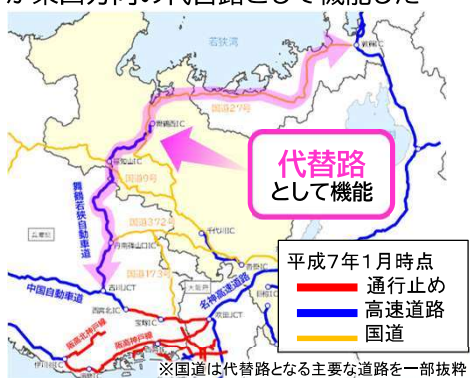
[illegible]東西方向の代替路として機能した

若狭湾

敦賀

国道27号

舞鶴西IC

代替路
として機能

綾部JCT

国道9号

舞鶴若狭自動車道

国道372号

千代川IC

丹南篠山口IC

国道173号

平成7年1月時点
通行止め
高速道路
国道

中国自動車道

吉川JCT

名神高速道路

西宮北IC

宝塚IC

吹田JCT

大阪府

阪神高速北神戸線

阪神高速3号神戸線

※国道は代替路となる主要な道路を一部抜粋